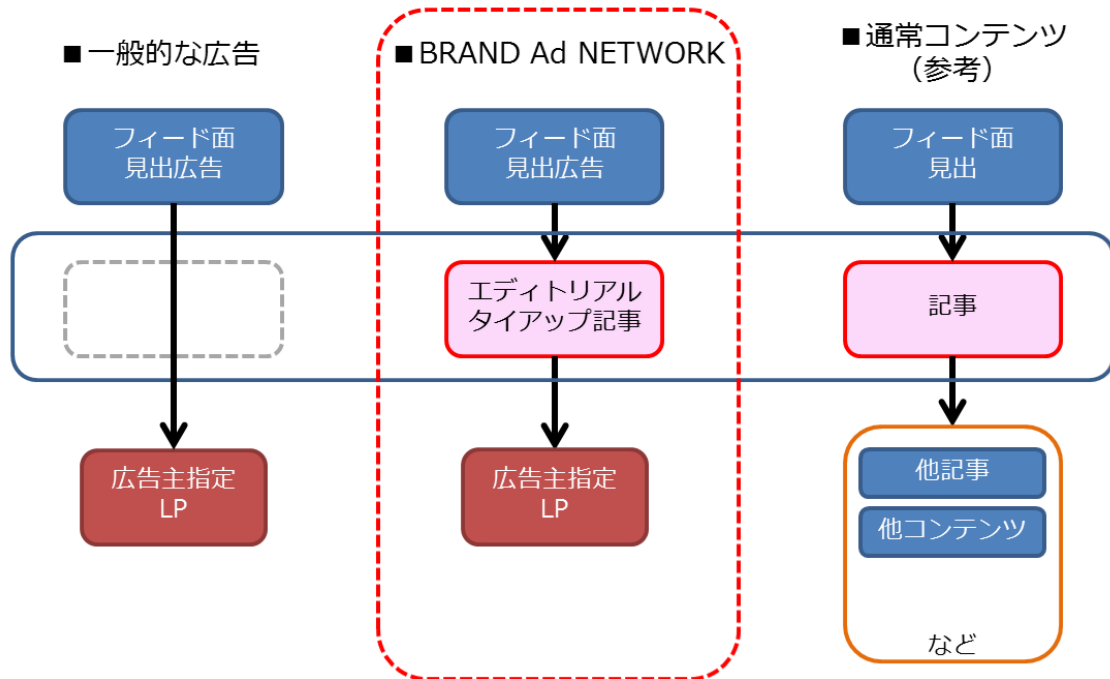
■一般的な広告

フィード面
見出広告

広告主指定
LP

■BRAND Ad NETWORK

フィード面
見出広告

エディトリアル
タイアップ記事

広告主指定
LP

■通常コンテンツ
（参考）

フィード面
見出

記事

他記事

他コンテンツ

など